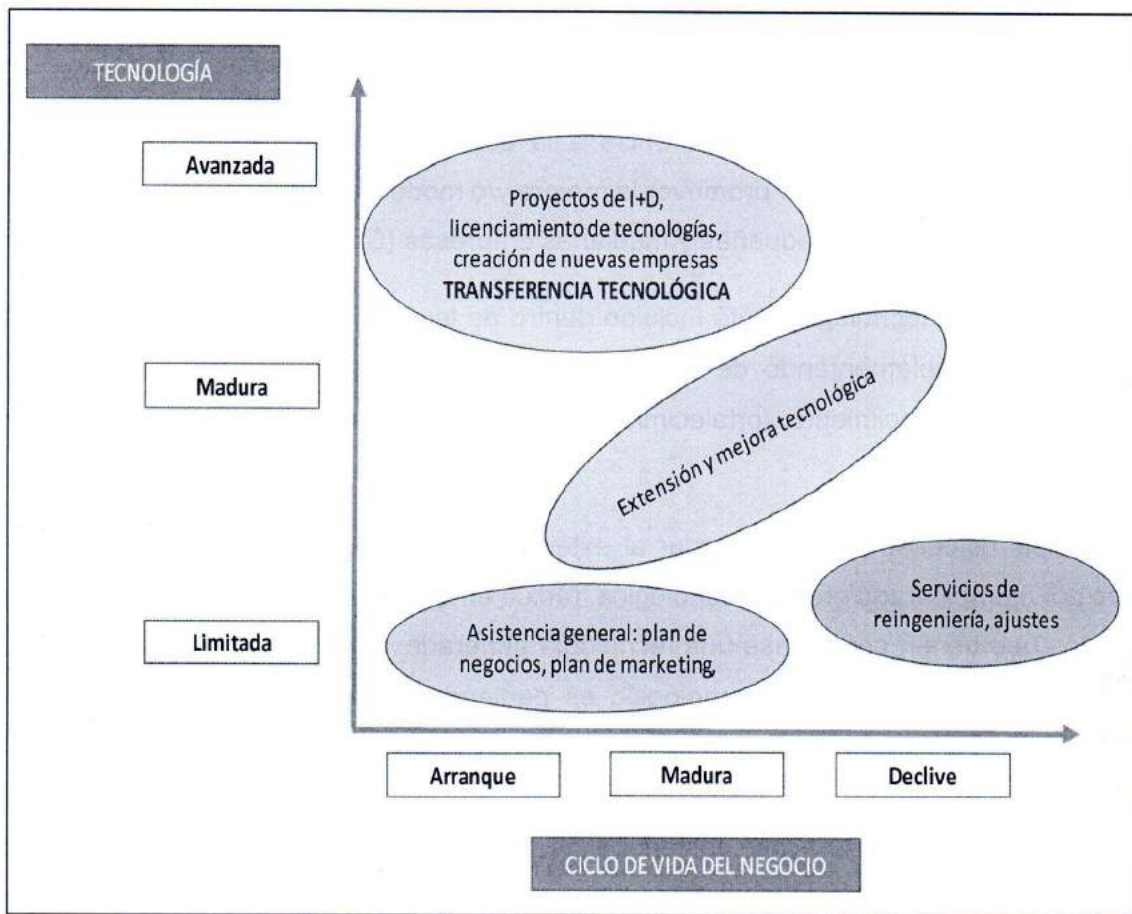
TECNOLOGÍA

Avanzada

Madura

Limitada

Proyectos de I+D, licenciamiento de tecnologías, creación de nuevas empresas
TRANSFERENCIA TECNOLÓGICA

Extensión y mejora tecnológica

Servicios de reingeniería, ajustes

Asistencia general: plan de negocios, plan de marketing,

Arranque

Madura

Declive

CICLO DE VIDA DEL NEGOCIO